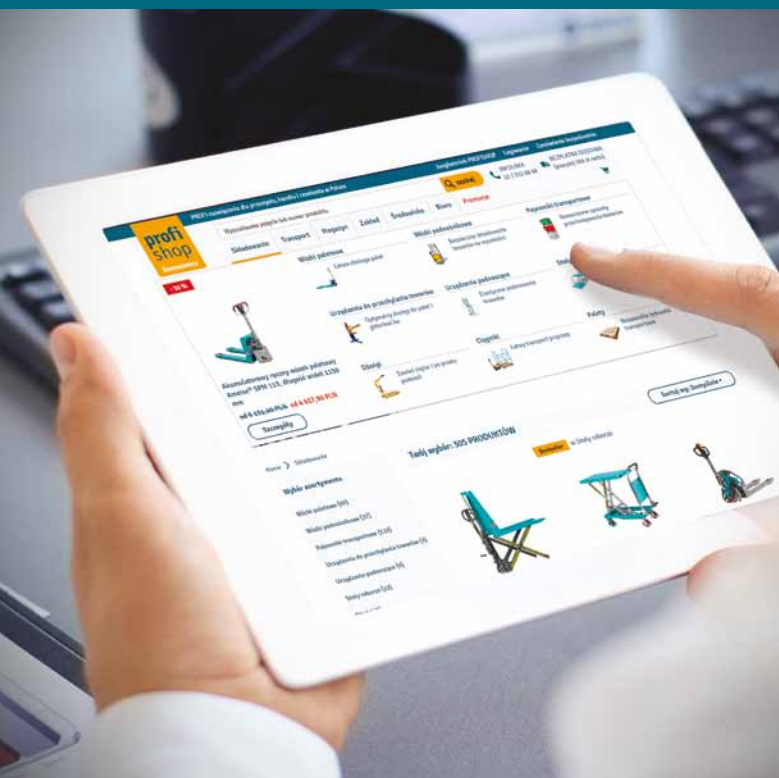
PROFI rozwiązania dla przemysłu, handlu i rzemiosła w Polsce

Sklepikownik PROFISHOP Logowanie Zamówienie katalogowe

profi shop

Wyszukiwanie

Składowanie Transport Magazyn Zakład Środowisko Biuro Promocje

Wózki paletowe

Wózki podnośnikowe

Pojemniki transportowe

Urządzenia do przeciągania towarów

Urządzenia pakowacze

Paleta

Dźwigi

Ciągniki

Akumulatorowy ręczny wózek paletowy Ameise® SPM 115, długość wideł 1150 mm

Szczegóły

Sortuj wg: Domyślnie

Home > Składowanie

Wybór asortymentu

Wózki paletowe (80)

Wózki podnośnikowe (37)

Pojemniki transportowe (114)

Urządzenia do przeciągania towarów (3)

Urządzenia pakowacze (4)

Stoły robocze (13)

Twój wybór: 305 PRODUKTÓW

Bestseller

w Stoły robocze